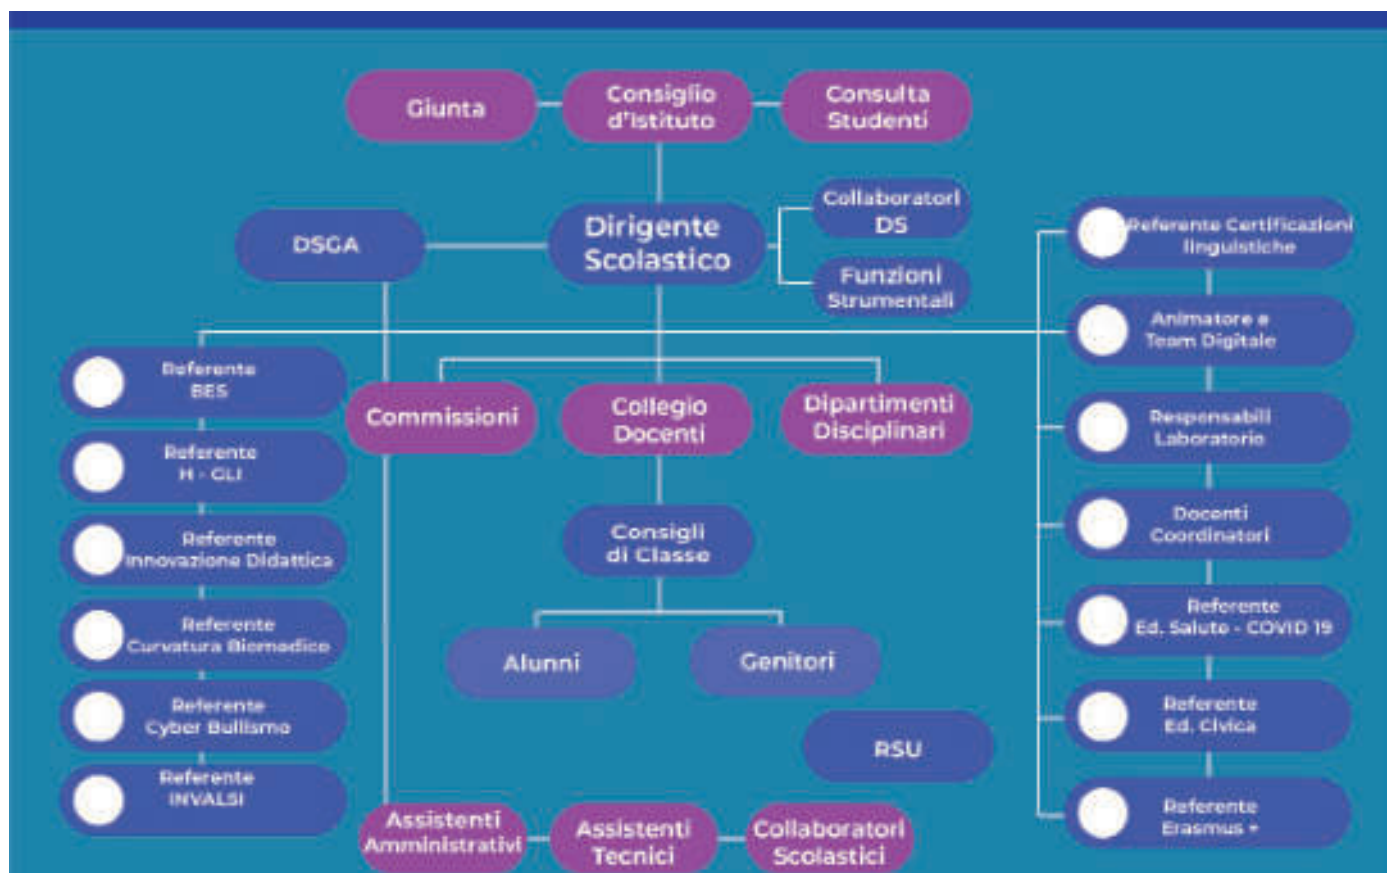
Giunta

Consiglio d'Istituto

Consulta Studenti

DSGA

Dirigente Scolastico

Collaboratori DS

Funzioni Strumentali

Referente Certificazioni linguistiche

Animatore e Team Digitale

Responsabili Laboratorio

Docenti Coordinatori

Referente Ed. Salute - COVID 19

Referente Ed. Civica

Referente Erasmus +

Referente BES

Referente H - GLI

Referente Innovazione Didattica

Referente Curvatura Biomedico

Referente Cyber Bullismo

Referente INVALSI

Commissioni

Collegio Docenti

Dipartimenti Disciplinari

Consigli di Classe

Alunni

Genitori

RSU

Assistenti Amministrativi

Assistenti Tecnici

Collaboratori Scolastici